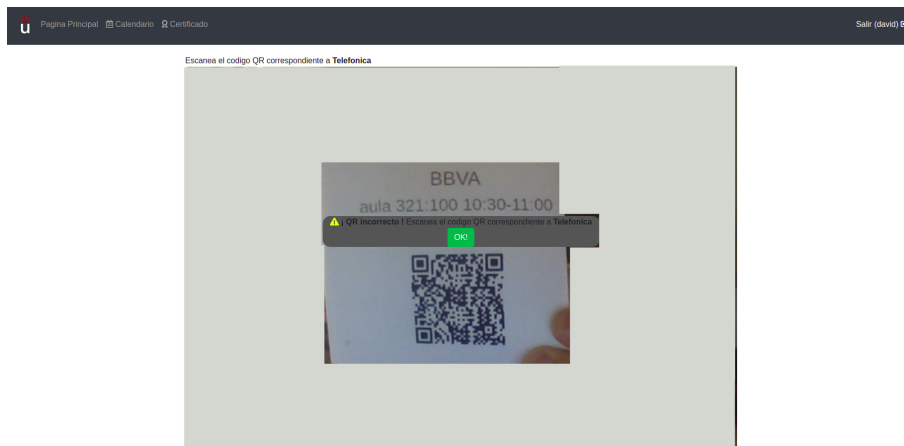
u Pagina Principal Calendario Certificado

Salir (david)

Escanea el codigo QR correspondiente a **Telefonica**

BBVA

aula 321:100 10:30-11:00

¡ **QR incorrecto** ! Escanea el codigo QR correspondiente a **Telefonica**

OK!